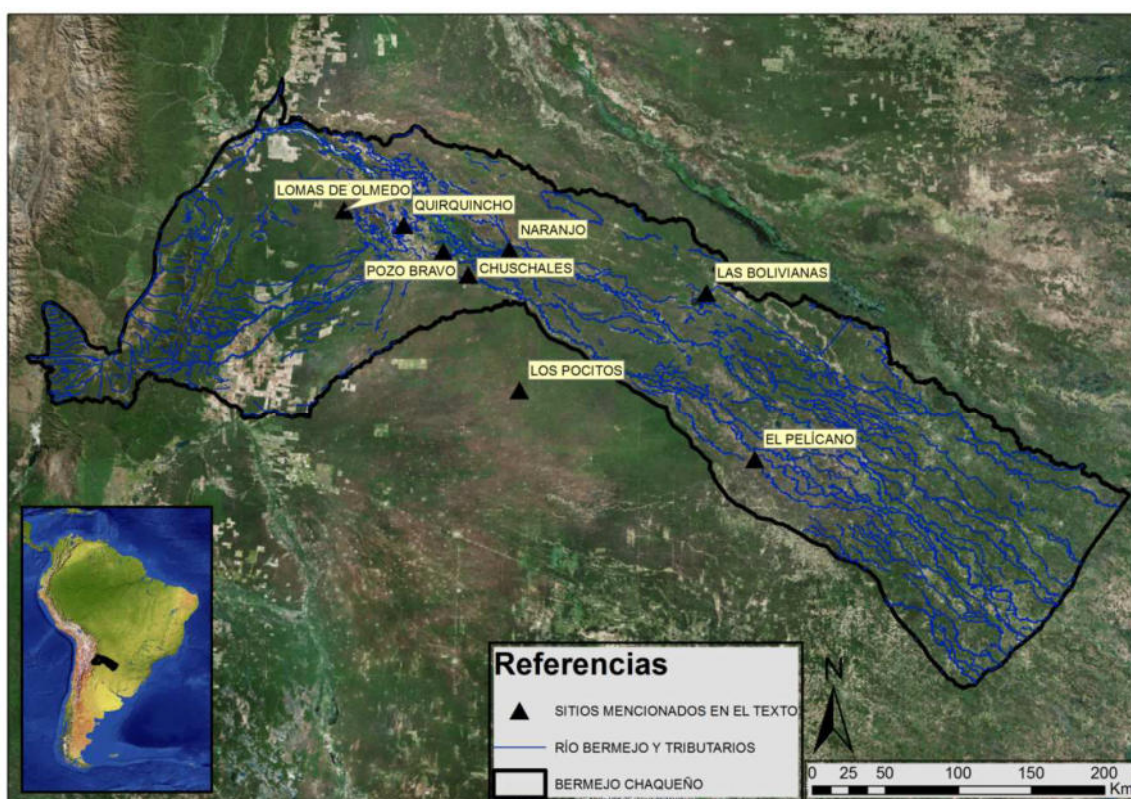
LOMAS DE OLMEDO
QUIRQUINCHO
NARANJO
POZO BRAVO
CHUSCHALES
LAS BOLIVIANAS
LOS POCITOS
EL PELÍCANO

Referencias
SITIOS MENCIONADOS EN EL TEXTO
RÍO BERMEJO Y TRIBUTARIOS
BERMEJO CHAQUEÑO

N
0 25 50 100 150 200 Km